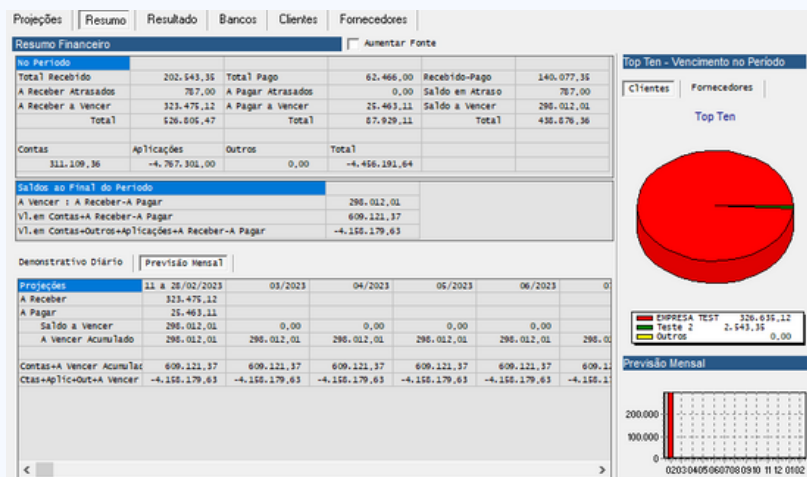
Projeções | Resumo | Resultado | Bancos | Clientes | Fornecedores

Resumo Financeiro

Aumentar Fonte

| No Período | | | | | |
|---|---|---|---|---|---|
| Total Recebido | 202.543,35 | Total Pago | 62.466,00 | Recebido-Pago | 140.077,35 |
| A Receber Atrasados | 787,00 | A Pagar Atrasados | 0,00 | Saldo em Atraso | 787,00 |
| A Receber a Vencer | 323.475,12 | A Pagar a Vencer | 25.463,11 | Saldo a Vencer | 298.012,01 |
| Total | 526.805,47 | Total | 87.929,11 | Total | 438.876,36 |

| Contas | Aplicações | Outros | Total |
|---|---|---|---|
| 311.109,36 | -4.767.301,00 | 0,00 | -4.456.191,64 |

| Saldos ao Final do Período | |
|---|---|
| A Vencer : A Receber-A Pagar | 298.012,01 |
| Vl.em Contas+A Receber-A Pagar | 609.121,37 |
| Vl.em Contas+Outros+Aplicações+A Receber-A Pagar | -4.158.179,63 |

Demonstrativo Diário | Previsão Mensal

| Projeções | 11 a 28/02/2023 | 03/2023 | 04/2023 | 05/2023 | 06/2023 | 0 |
|---|---|---|---|---|---|---|
| A Receber | 323.475,12 | | | | | |
| A Pagar | 25.463,11 | | | | | |
| Saldo a Vencer | 298.012,01 | 0,00 | 0,00 | 0,00 | 0,00 | |
| A Vencer Acumulado | 298.012,01 | 298.012,01 | 298.012,01 | 298.012,01 | 298.012,01 | 298.0 |
| Contas+A Vencer Acumulad | 609.121,37 | 609.121,37 | 609.121,37 | 609.121,37 | 609.121,37 | 609.1 |
| Ctas+Aplic+Out+A Vencer | -4.158.179,63 | -4.158.179,63 | -4.158.179,63 | -4.158.179,63 | -4.158.179,63 | -4.158.1 |

Top Ten - Vencimento no Período

Clientes | Fornecedores

Top Ten

EMPRESA TEST 326.635,12
Teste 2 2.543,35
Outros 0,00

Previsão Mensal

200.000
100.000
0

02 03 04 05 06 07 08 09 10 11 12 01 02